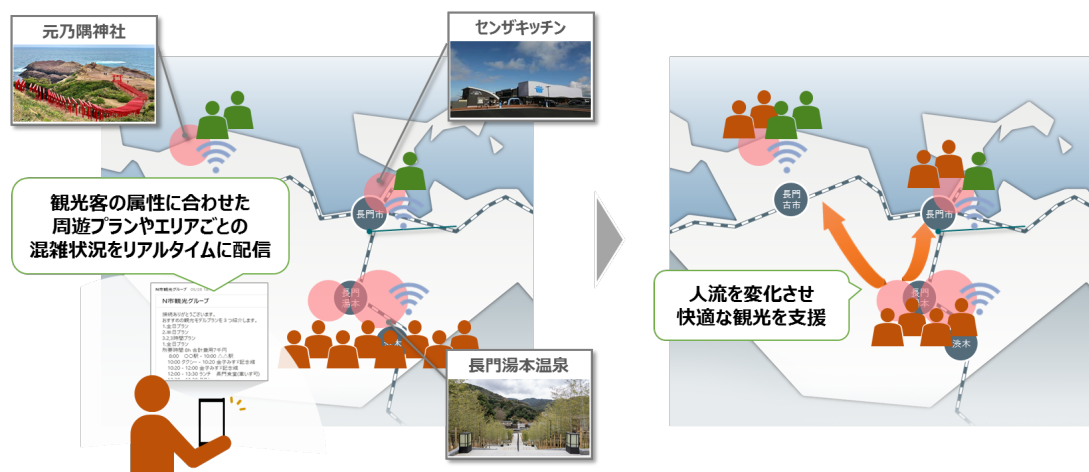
元乃隅神社

センザキッチン

観光客の属性に合わせた
周遊プランやエリアごとの
混雑状況をリアルタイムに配信

長門市

長門湯本

渋木

N市観光グループ

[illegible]

長門湯本温泉

長門古市

長門市

人流を変化させ
快適な観光を支援

長門湯本

渋木